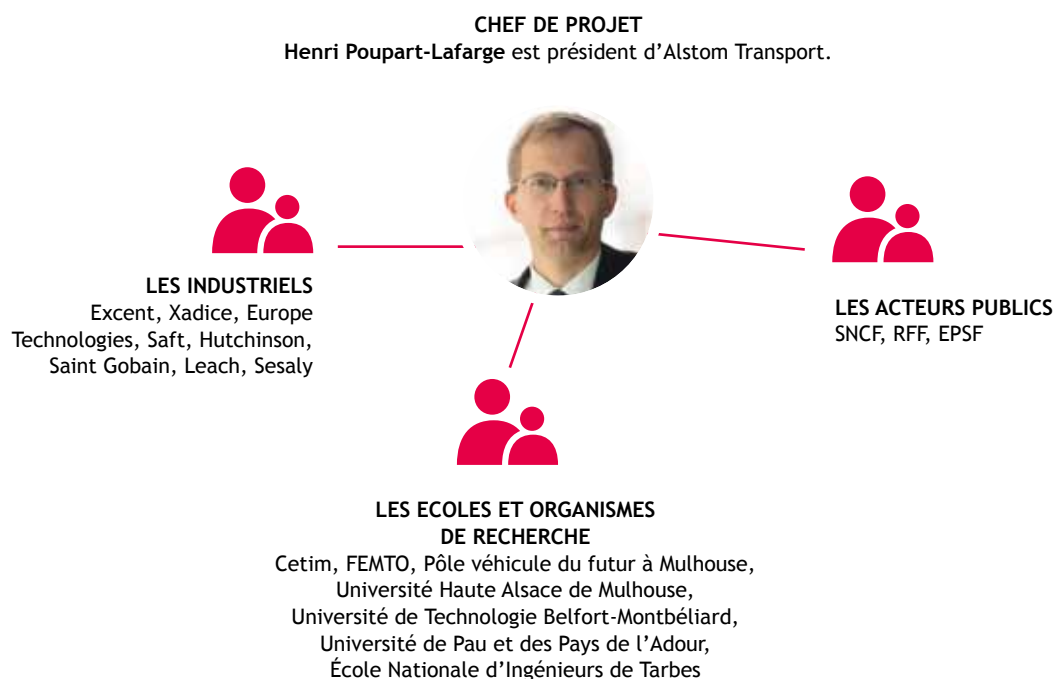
CHEF DE PROJET
Henri Poupart-Lafarge est président d'Alstom Transport.

LES INDUSTRIELS
Excent, Xadice, Europe Technologies, Saft, Hutchinson, Saint Gobain, Leach, Sesaly

LES ACTEURS PUBLICS
SNCF, RFF, EPSF

LES ECOLES ET ORGANISMES DE RECHERCHE
Cetim, FEMTO, Pôle véhicule du futur à Mulhouse, Université Haute Alsace de Mulhouse, Université de Technologie Belfort-Montbéliard, Université de Pau et des Pays de l'Adour, École Nationale d'Ingénieurs de Tarbes